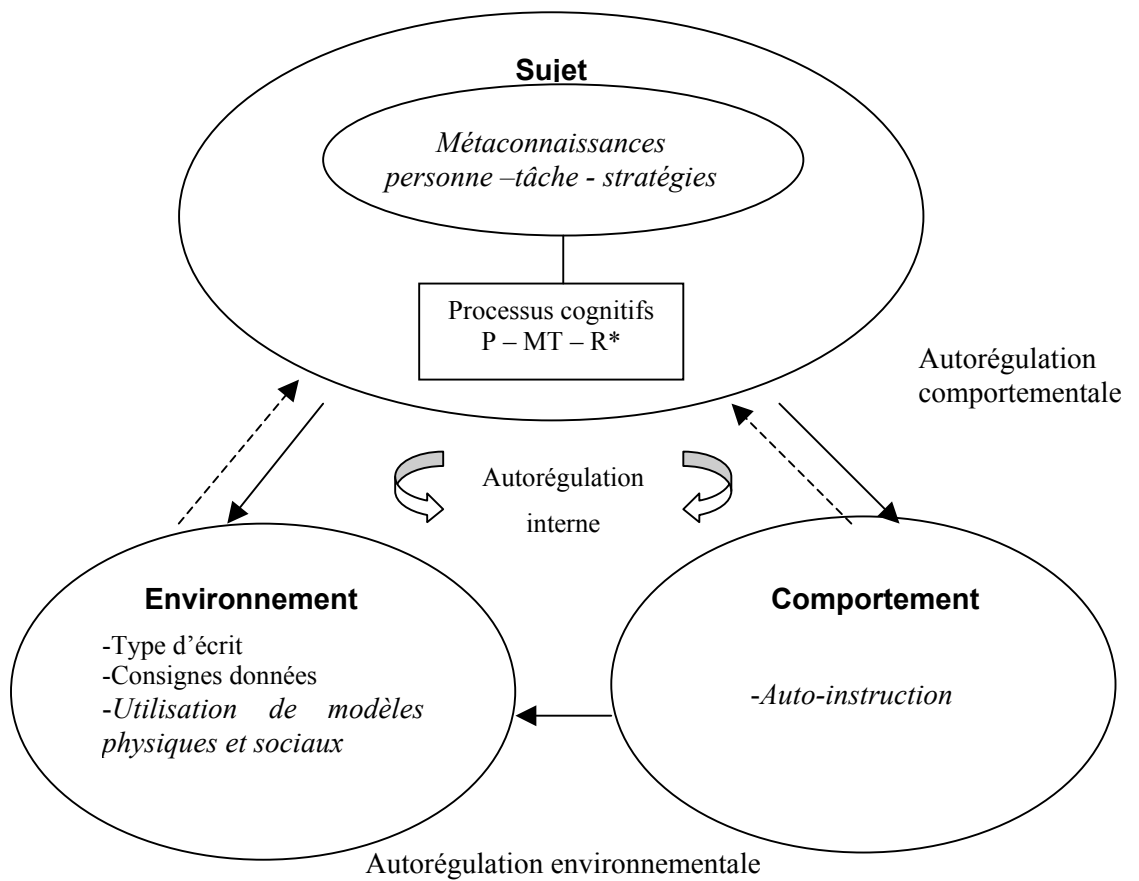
Sujet

Métaconnaissances personne –tâche - stratégies

Processus cognitifs
P – MT – R*

Autorégulation comportementale

Autorégulation interne

Environnement

-Type d'écrit
-Consignes données
-Utilisation de modèles physiques et sociaux

Comportement

-Auto-instruction

Autorégulation environnementale